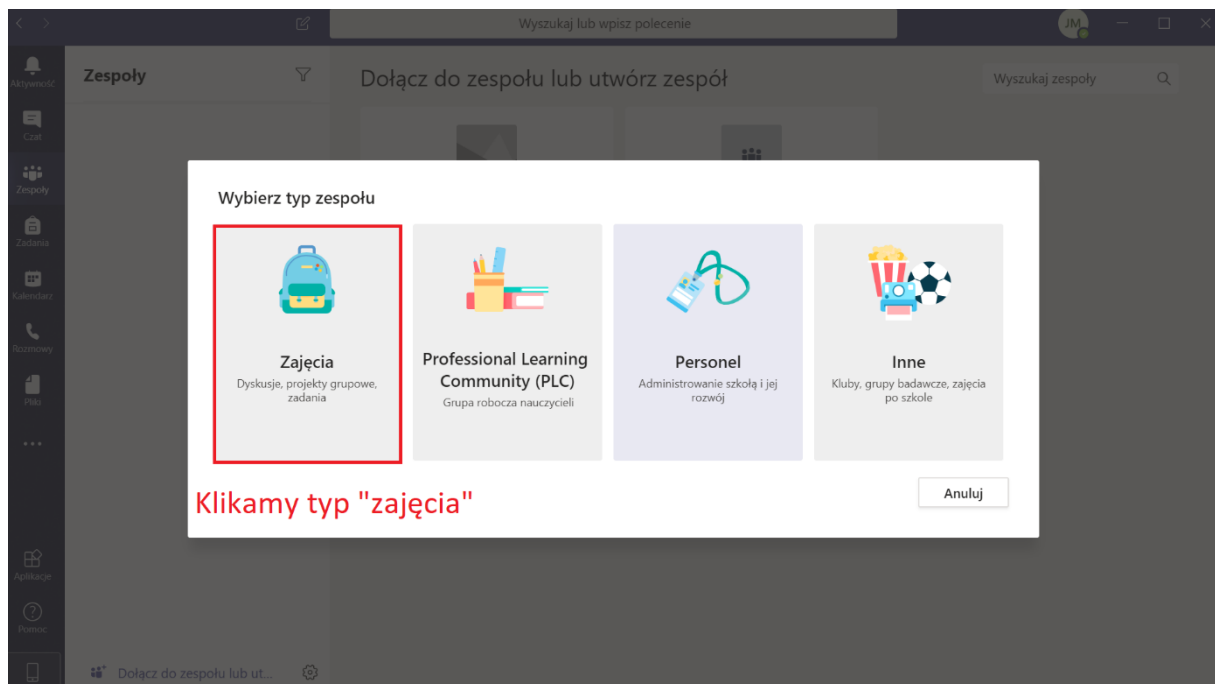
Wyszukaj lub wpisz polecenie

JM

Aktywność

Czat

Zespoły

Zadania

Kalendarz

Rozmowy

Pliki

...

Aplikacje

Pomoc

Zespoły

Dołącz do zespołu lub utwórz zespół

Wyszukaj zespoły

Wybierz typ zespołu

Zajęcia
Dyskusje, projekty grupowe, zadania

Professional Learning Community (PLC)
Grupa robocza nauczycieli

Personel
Administrowanie szkołą i jej rozwój

Inne
Kluby, grupy badawcze, zajęcia po szkole

Klikamy typ "zajęcia"

Anuluj

Dołącz do zespołu lub ut...